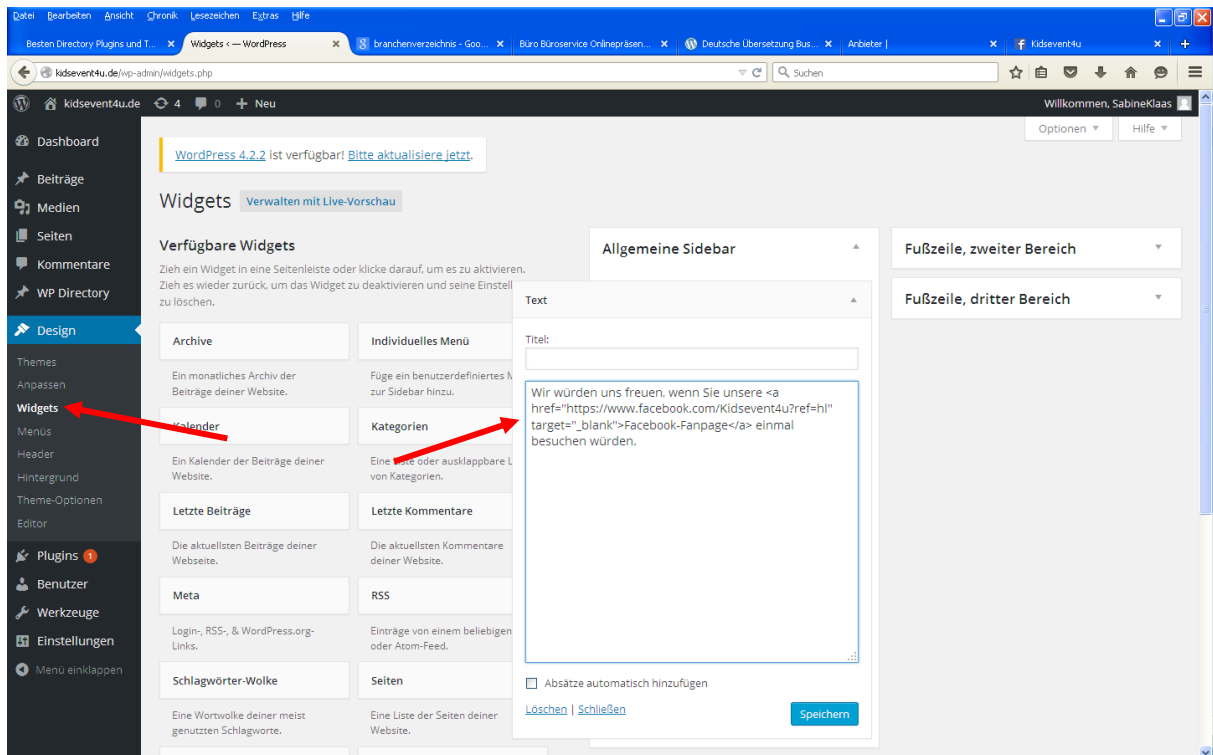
Datei Bearbeiten Ansicht Chronik Lesezeichen Extras Hilfe

Besten Directory Plugins und T... × Widgets ‹ — WordPress × branchenverzeichnis - Goo... × Büro Büroservice Onlinepräsen... × Deutsche Übersetzung Bus... × Anbieter | × Kidsevent4u × +

kidsevent4u.de/wp-admin/widgets.php

Suchen

kidsevent4u.de 4 0 + Neu Willkommen, SabineKlaas

Dashboard
Beiträge
Medien
Seiten
Kommentare
WP Directory
Design
Themes
Anpassen
Widgets
Menüs
Header
Hintergrund
Theme-Optionen
Editor
Plugins 1
Benutzer
Werkzeuge
Einstellungen
Menü einklappen

Optionen ▼ Hilfe ▼

WordPress 4.2.2 ist verfügbar! Bitte aktualisiere jetzt.

Widgets Verwalten mit Live-Vorschau

Verfügbare Widgets

Zieh ein Widget in eine Seitenleiste oder klicke darauf, um es zu aktivieren. Zieh es wieder zurück, um das Widget zu deaktivieren und seine Einstell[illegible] zu löschen.

Archive
Ein monatliches Archiv der Beiträge deiner Website.

Individuelles Menü
Füge ein benutzerdefiniertes M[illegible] zur Sidebar hinzu.

Kalender
Ein Kalender der Beiträge deiner Website.

Kategorien
Eine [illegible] oder ausklappbare L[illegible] von Kategorien.

Letzte Beiträge
Die aktuellsten Beiträge deiner Webseite.

Letzte Kommentare
Die aktuellsten Kommentare deiner Website.

Meta
Login-, RSS-, & WordPress.org-Links.

RSS
Einträge von einem beliebigen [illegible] oder Atom-Feed.

Schlagwörter-Wolke
Eine Wortwolke deiner meist genutzten Schlagworte.

Seiten
Eine Liste der Seiten deiner Website.

Allgemeine Sidebar

Text

Titel:

Wir würden uns freuen, wenn Sie unsere <a href="https://www.facebook.com/Kidsevent4u?ref=hl" target="_blank">Facebook-Fanpage</a> einmal besuchen würden.

Absätze automatisch hinzufügen

Löschen | Schließen

Speichern

Fußzeile, zweiter Bereich

Fußzeile, dritter Bereich